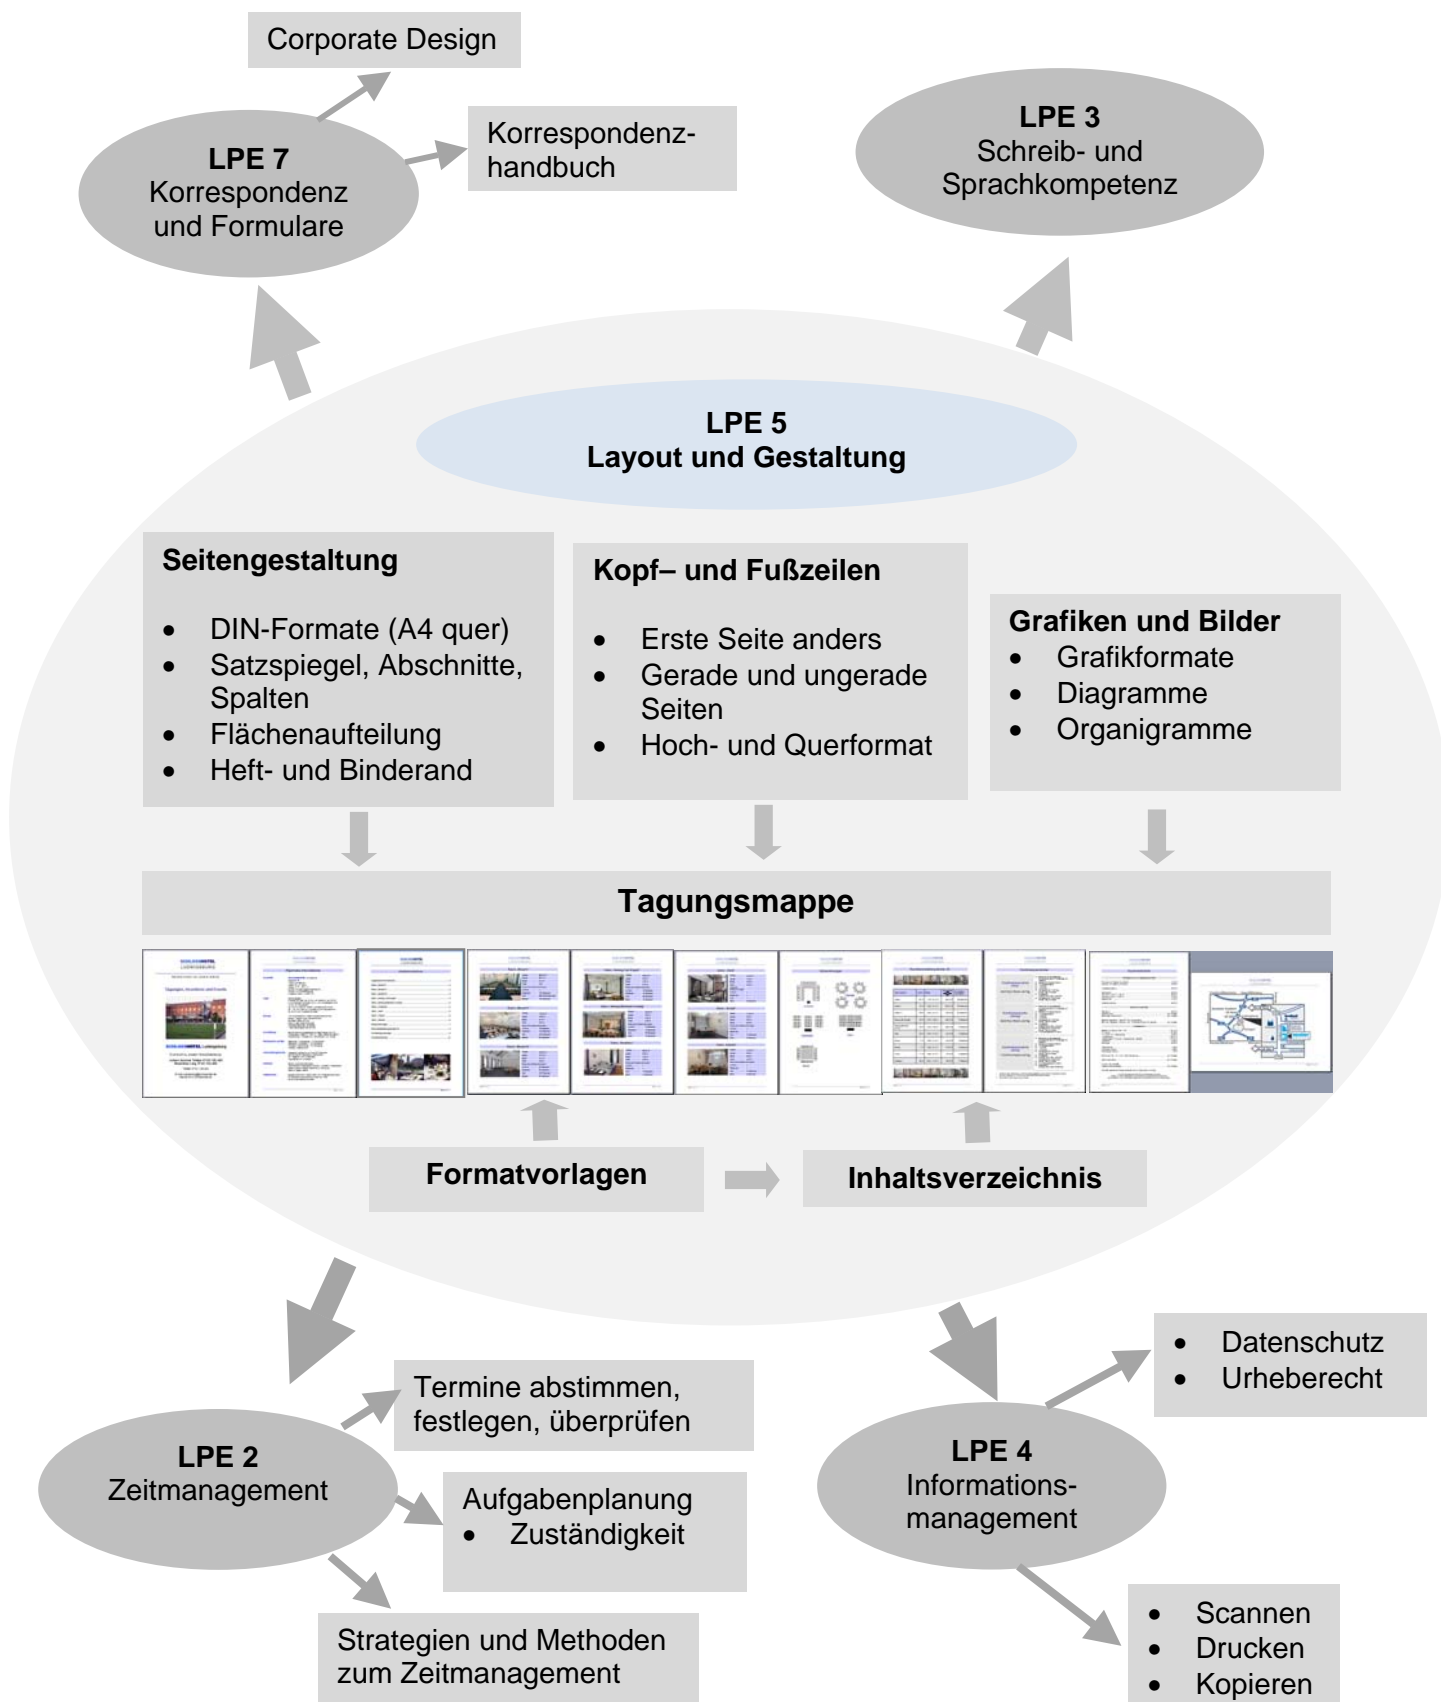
Corporate Design

LPE 7
Korrespondenz und Formulare

Korrespondenzhandbuch

LPE 3
Schreib- und Sprachkompetenz

LPE 5
Layout und Gestaltung

Seitengestaltung
- DIN-Formate (A4 quer)
- Satzspiegel, Abschnitte, Spalten
- Flächenaufteilung
- Heft- und Binderand

Kopf– und Fußzeilen
- Erste Seite anders
- Gerade und ungerade Seiten
- Hoch- und Querformat

Grafiken und Bilder
- Grafikformate
- Diagramme
- Organigramme

Tagungsmappe

Formatvorlagen

Inhaltsverzeichnis

LPE 2
Zeitmanagement

Termine abstimmen, festlegen, überprüfen

Aufgabenplanung
- Zuständigkeit

Strategien und Methoden zum Zeitmanagement

LPE 4
Informationsmanagement

- Datenschutz
- Urheberecht

- Scannen
- Drucken
- Kopieren